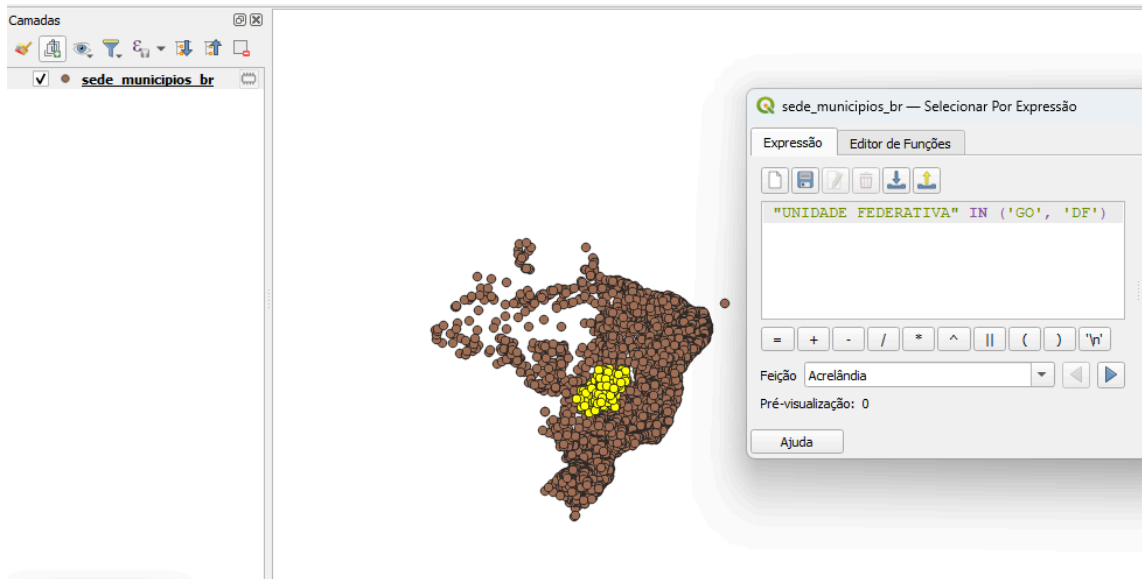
Camadas

sede_municipios_br

sede_municipios_br — Selecionar Por Expressão

Expressão | Editor de Funções

"UNIDADE FEDERATIVA" IN ('GO', 'DF')

= + - / * ^ || ( ) '\n'

Feição Acrelândia

Pré-visualização: 0

Ajuda